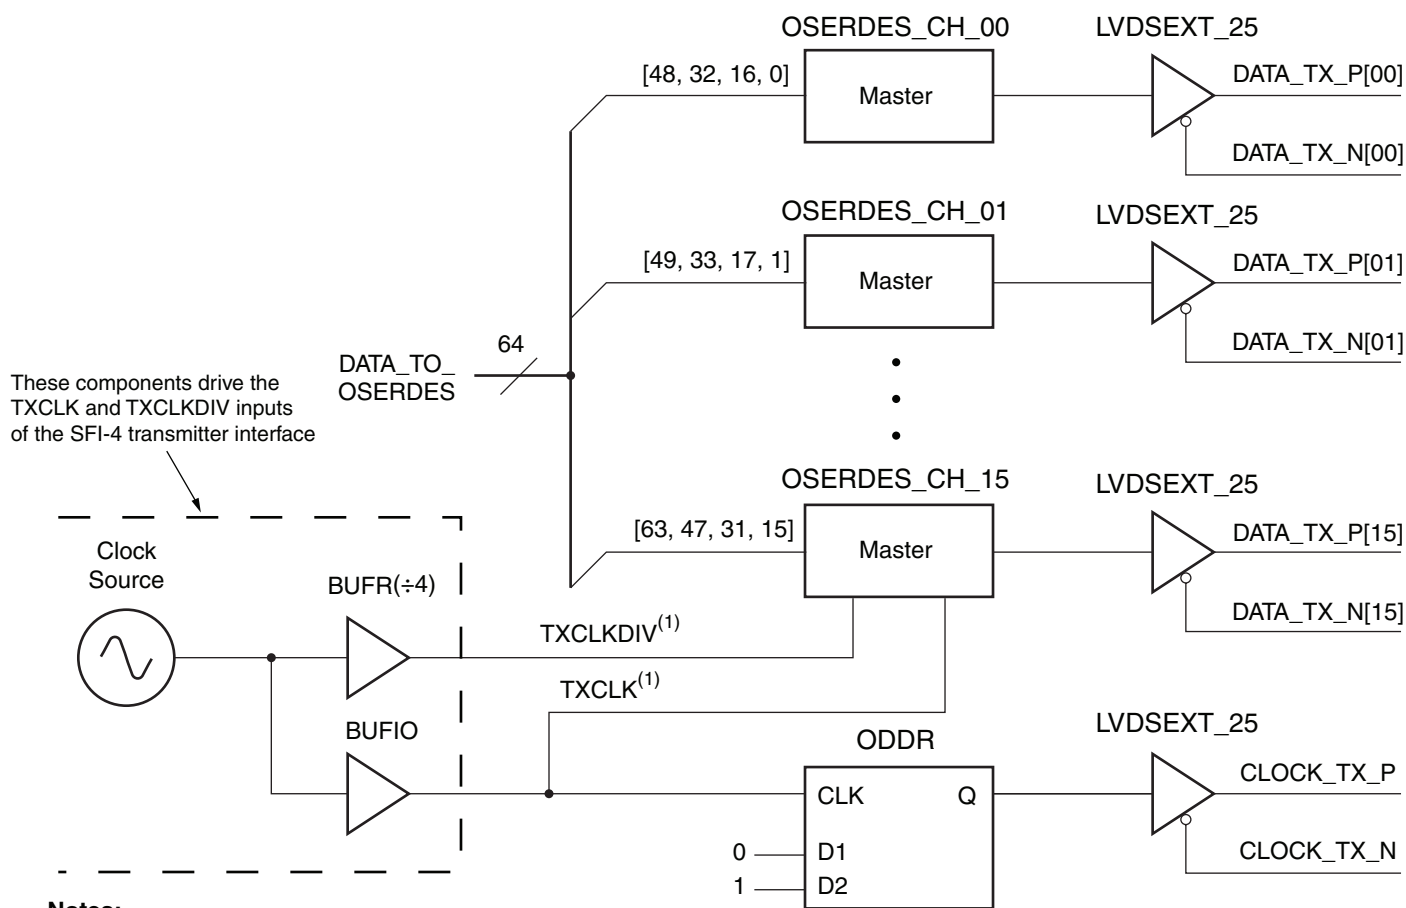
OSERDES_CH_00

LVDSEXT_25

[48, 32, 16, 0]

Master

DATA_TX_P[00]

DATA_TX_N[00]

OSERDES_CH_01

LVDSEXT_25

[49, 33, 17, 1]

Master

DATA_TX_P[01]

DATA_TX_N[01]

64

DATA_TO_ OSERDES

These components drive the TXCLK and TXCLKDIV inputs of the SFI-4 transmitter interface

OSERDES_CH_15

LVDSEXT_25

[63, 47, 31, 15]

Master

DATA_TX_P[15]

DATA_TX_N[15]

Clock Source

BUFR(÷4)

TXCLKDIV$^{(1)}$

TXCLK$^{(1)}$

BUFIO

ODDR

LVDSEXT_25

CLK

Q

CLOCK_TX_P

CLOCK_TX_N

0

D1

1

D2

Notes: